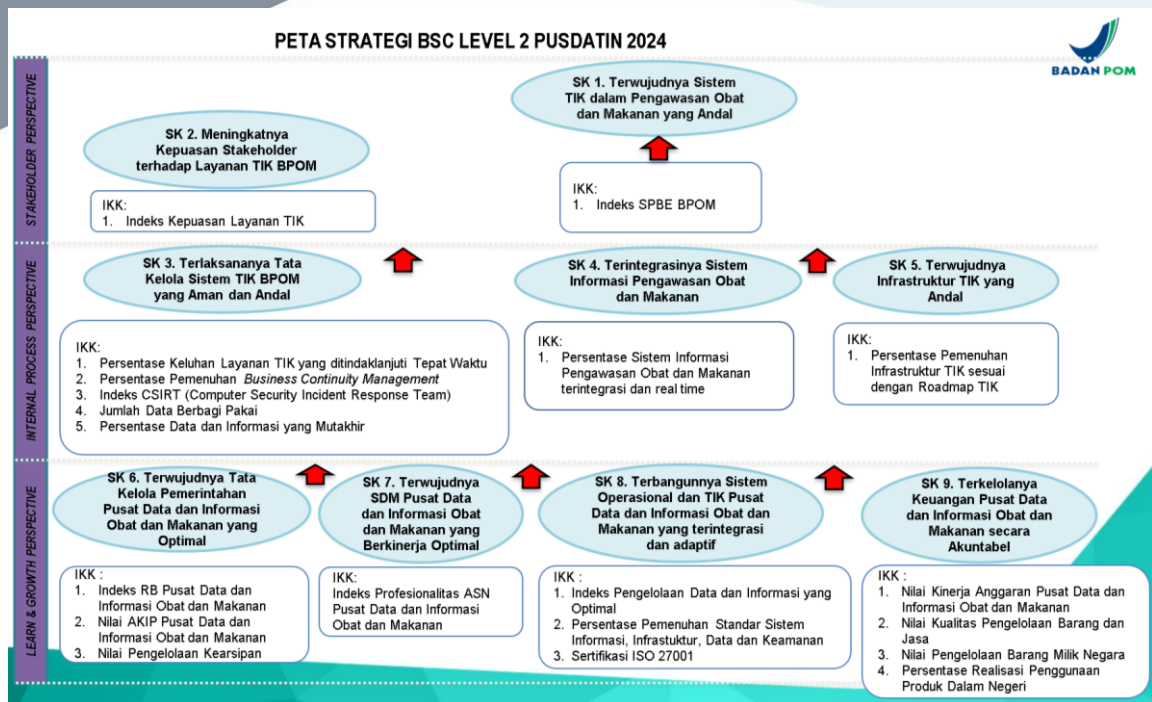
PETA STRATEGI BSC LEVEL 2 PUSDATIN 2024

BADAN POM

STAKEHOLDER PERSPECTIVE

SK 1. Terwujudnya Sistem TIK dalam Pengawasan Obat dan Makanan yang Andal

SK 2. Meningkatnya Kepuasan Stakeholder terhadap Layanan TIK BPOM

IKK:
1. Indeks Kepuasan Layanan TIK

IKK:
1. Indeks SPBE BPOM

INTERNAL PROCESS PERSPECTIVE

SK 3. Terlaksananya Tata Kelola Sistem TIK BPOM yang Aman dan Andal

SK 4. Terintegrasinya Sistem Informasi Pengawasan Obat dan Makanan

SK 5. Terwujudnya Infrastruktur TIK yang Andal

IKK:
1. Persentase Keluhan Layanan TIK yang ditindaklanjuti Tepat Waktu
2. Persentase Pemenuhan *Business Continuity Management*
3. Indeks CSIRT (Computer Security Incident Response Team)
4. Jumlah Data Berbagi Pakai
5. Persentase Data dan Informasi yang Mutakhir

IKK:
1. Persentase Sistem Informasi Pengawasan Obat dan Makanan terintegrasi dan real time

IKK:
1. Persentase Pemenuhan Infrastruktur TIK sesuai dengan Roadmap TIK

LEARN & GROWTH PERSPECTIVE

SK 6. Terwujudnya Tata Kelola Pemerintahan Pusat Data dan Informasi Obat dan Makanan yang Optimal

SK 7. Terwujudnya SDM Pusat Data dan Informasi Obat dan Makanan yang Berkinerja Optimal

SK 8. Terbangunnya Sistem Operasional dan TIK Pusat Data dan Informasi Obat dan Makanan yang terintegrasi dan adaptif

SK 9. Terkelolanya Keuangan Pusat Data dan Informasi Obat dan Makanan secara Akuntabel

IKK :
1. Indeks RB Pusat Data dan Informasi Obat dan Makanan
2. Nilai AKIP Pusat Data dan Informasi Obat dan Makanan
3. Nilai Pengelolaan Kearsipan

IKK:
Indeks Profesionalitas ASN Pusat Data dan Informasi Obat dan Makanan

IKK :
1. Indeks Pengelolaan Data dan Informasi yang Optimal
2. Persentase Pemenuhan Standar Sistem Informasi, Infrastuktur, Data dan Keamanan
3. Sertifikasi ISO 27001

IKK :
1. Nilai Kinerja Anggaran Pusat Data dan Informasi Obat dan Makanan
2. Nilai Kualitas Pengelolaan Barang dan Jasa
3. Nilai Pengelolaan Barang Milik Negara
4. Persentase Realisasi Penggunaan Produk Dalam Negeri